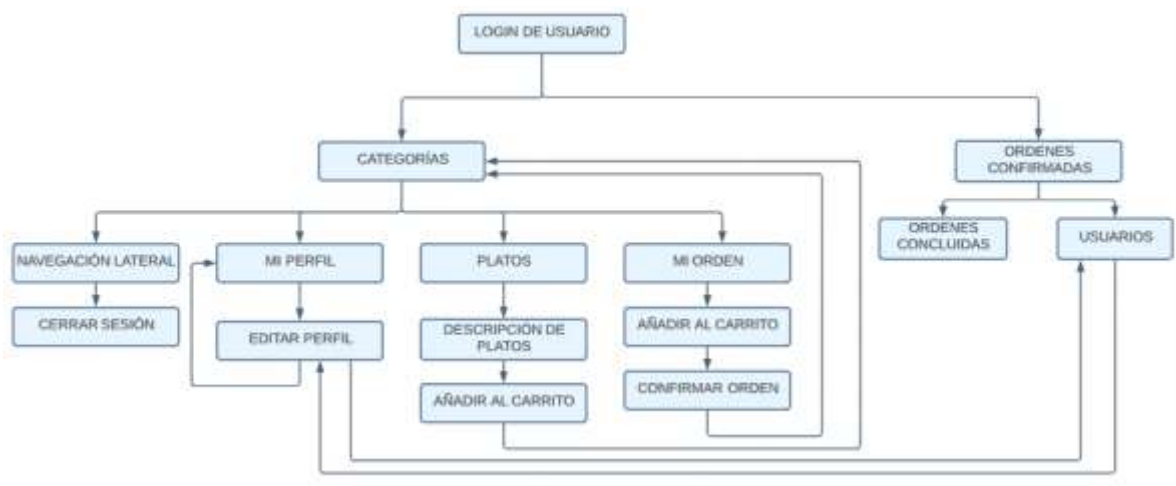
LOGIN DE USUARIO

CATEGORÍAS

ORDENES CONFIRMADAS

NAVEGACIÓN LATERAL

CERRAR SESIÓN

MI PERFIL

EDITAR PERFIL

PLATOS

DESCRIPCIÓN DE PLATOS

AÑADIR AL CARRITO

MI ORDEN

AÑADIR AL CARRITO

CONFIRMAR ORDEN

ORDENES CONCLUIDAS

USUARIOS